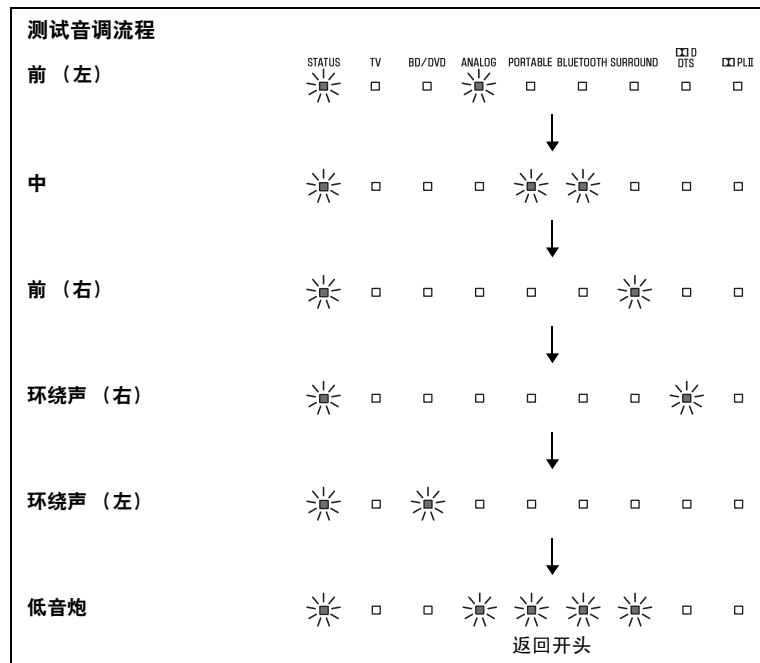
测试音调流程

| | STATUS | TV | BD/DVD | ANALOG | PORTABLE | BLUETOOTH | SURROUND | ⅮⅮ D DTS | ⅮⅮ PLⅡ |
|---|---|---|---|---|---|---|---|---|---|
| 前 （左） | | | | | | | | | |
| 中 | | | | | | | | | |
| 前 （右） | | | | | | | | | |
| 环绕声 （右） | | | | | | | | | |
| 环绕声 （左） | | | | | | | | | |
| 低音炮 | | | | | | | | | |

返回开头